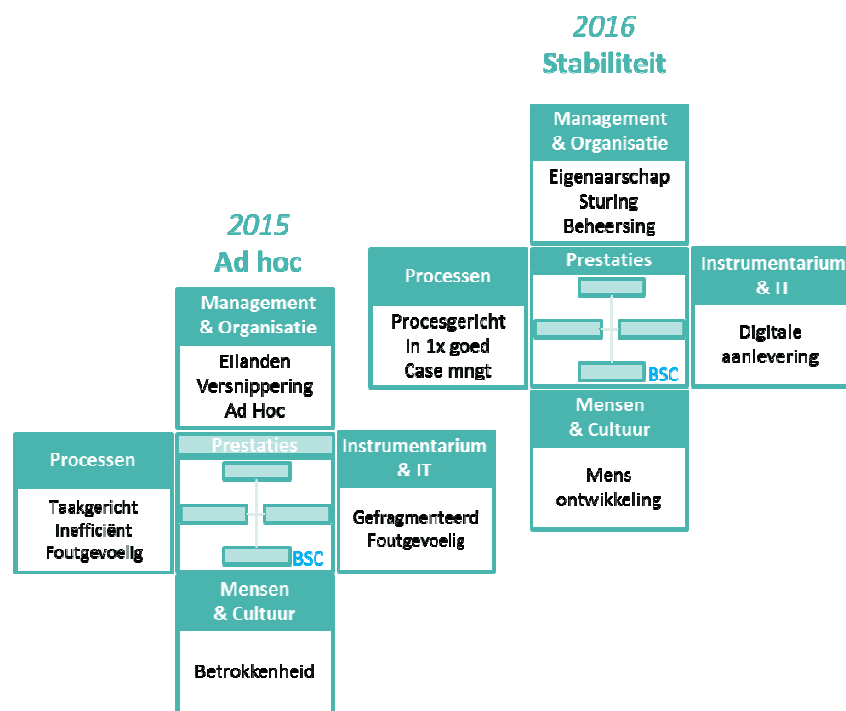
2016
Stabiliteit

Management & Organisatie
Eigenaarschap
Sturing
Beheersing

Processen
Procesgericht
In 1x goed
Case mngt

Prestaties
BSC

Instrumentarium & IT
Digitale aanlevering

Mensen & Cultuur
Mens ontwikkeling

2015
Ad hoc

Management & Organisatie
Eilanden
Versnippering
Ad Hoc

Processen
Taakgericht
Inefficiënt
Foutgevoelig

Prestaties
BSC

Instrumentarium & IT
Gefragmenteerd
Foutgevoelig

Mensen & Cultuur
Betrokkenheid